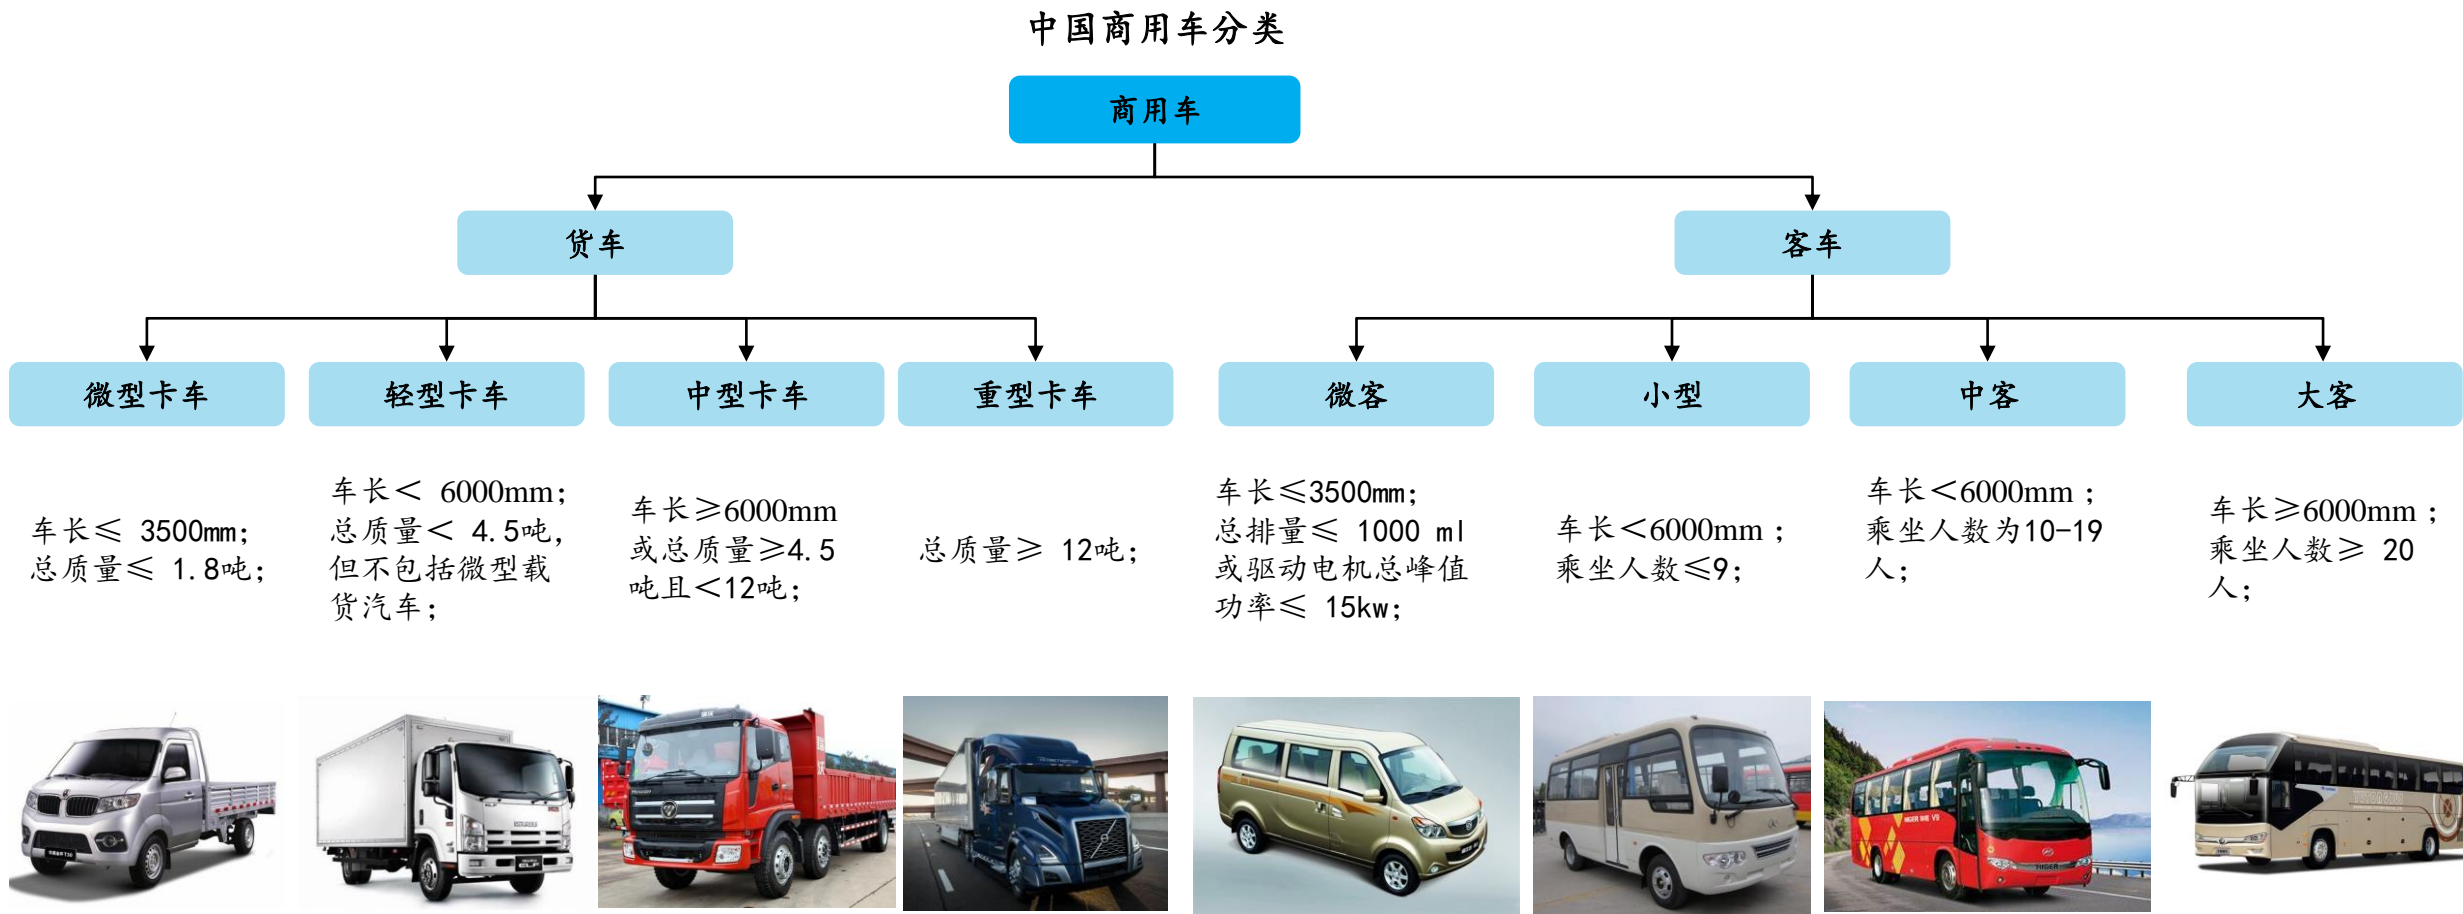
中国商用车分类

商用车

货车

客车

微型卡车

轻型卡车

中型卡车

重型卡车

微客

小型

中客

大客

车长≤ 3500mm;
总质量≤ 1.8吨;

车长< 6000mm;
总质量< 4.5吨,
但不包括微型载货汽车;

车长≥6000mm
或总质量≥4.5吨且<12吨;

总质量≥ 12吨;

车长≤3500mm;
总排量≤ 1000 ml
或驱动电机总峰值功率≤ 15kw;

车长<6000mm ;
乘坐人数≤9;

车长<6000mm ;
乘坐人数为10-19人;

车长≥6000mm ;
乘坐人数≥ 20人;